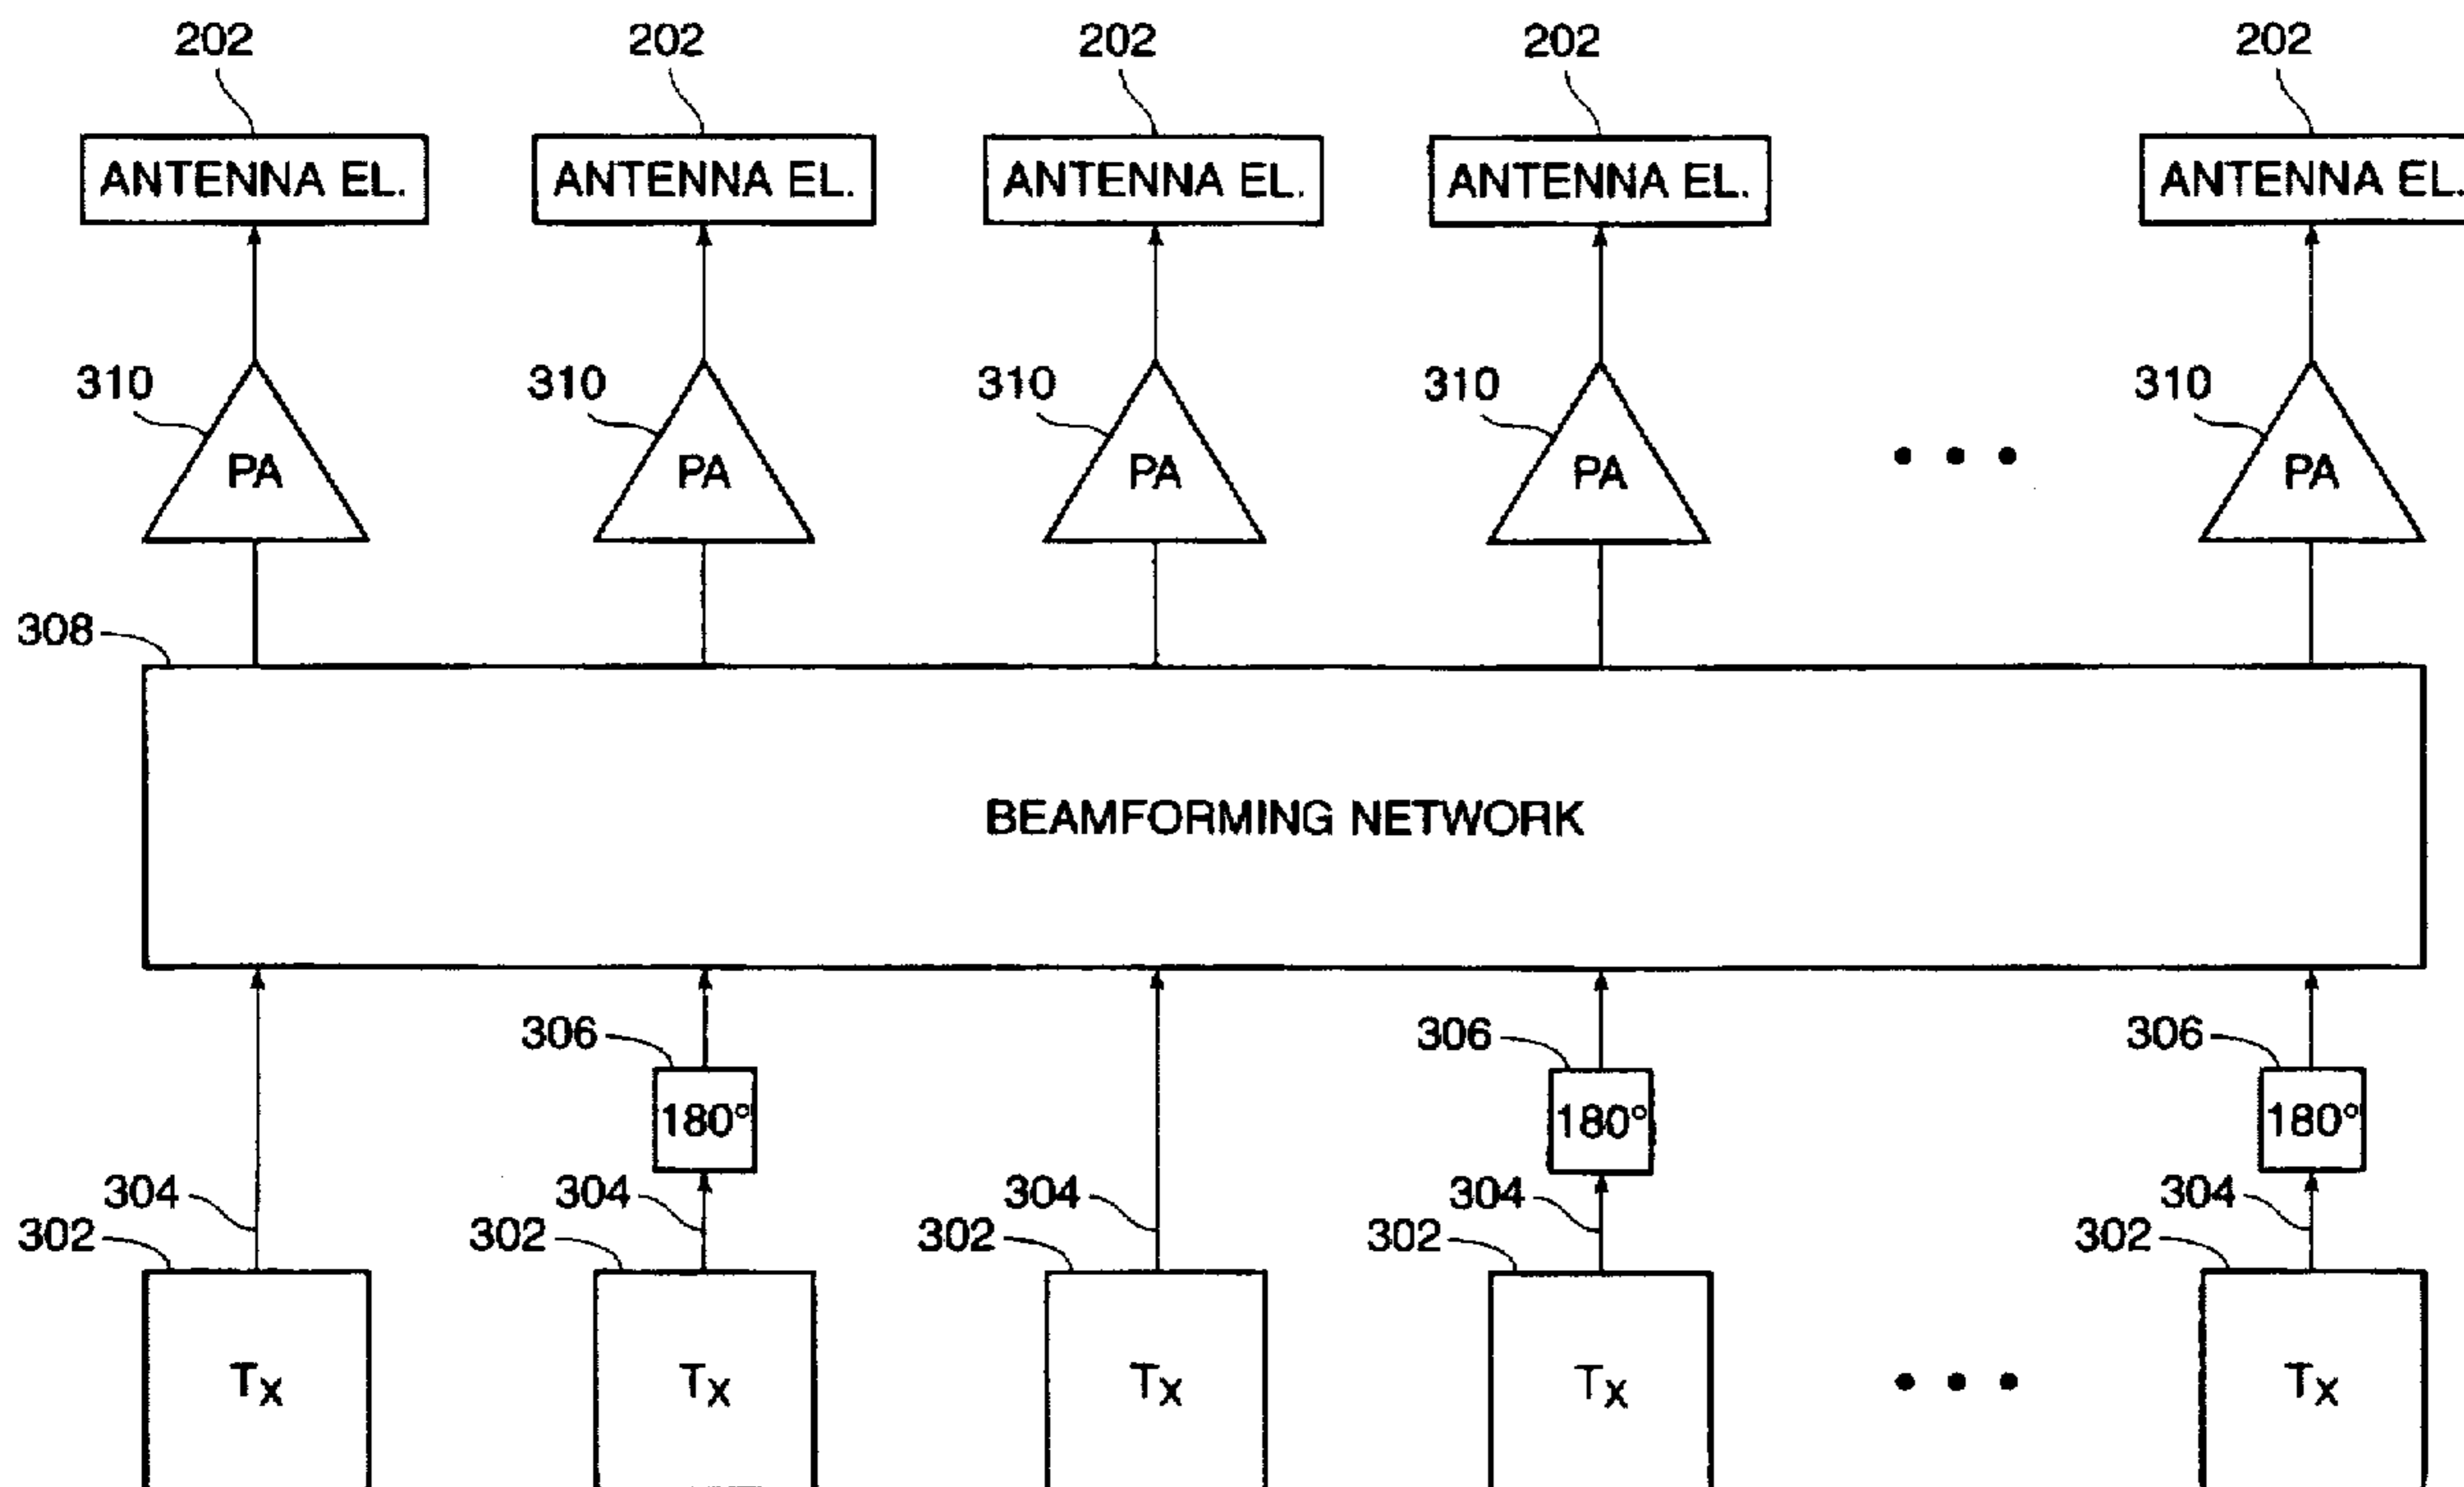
202
ANTENNA EL.
310
PA

202
ANTENNA EL.
310
PA

202
ANTENNA EL.
310
PA

202
ANTENNA EL.
310
PA

• • •

202
ANTENNA EL.
310
PA

308

BEAMFORMING NETWORK

304
302
$T_X$

306
180°
304
302
$T_X$

304
302
$T_X$

306
180°
304
302
$T_X$

• • •

306
180°
304
302
$T_X$